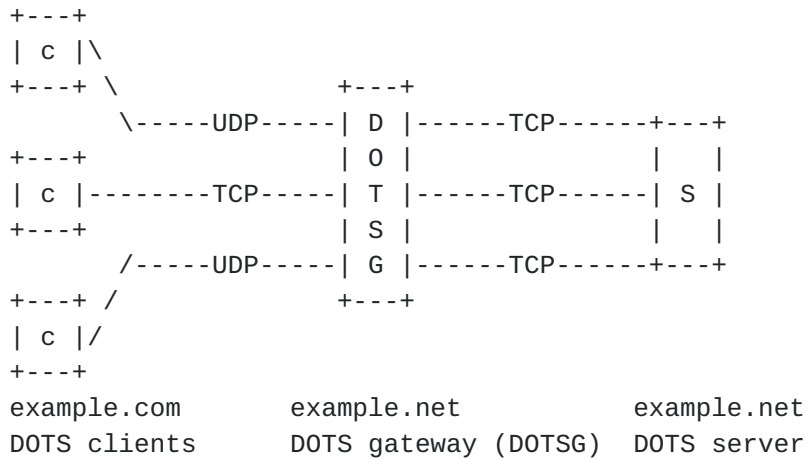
```
+---+
| c |\
+---+ \                +---+
       \-----UDP-----| D |------TCP------+---+
+---+                  | O |               |   |
| c |--------TCP-----| T |------TCP------| S |
+---+                  | S |               |   |
       /-----UDP-----| G |------TCP------+---+
+---+ /                +---+
| c |/
+---+
example.com        example.net          example.net
DOTS clients       DOTS gateway (DOTSG)  DOTS server
```